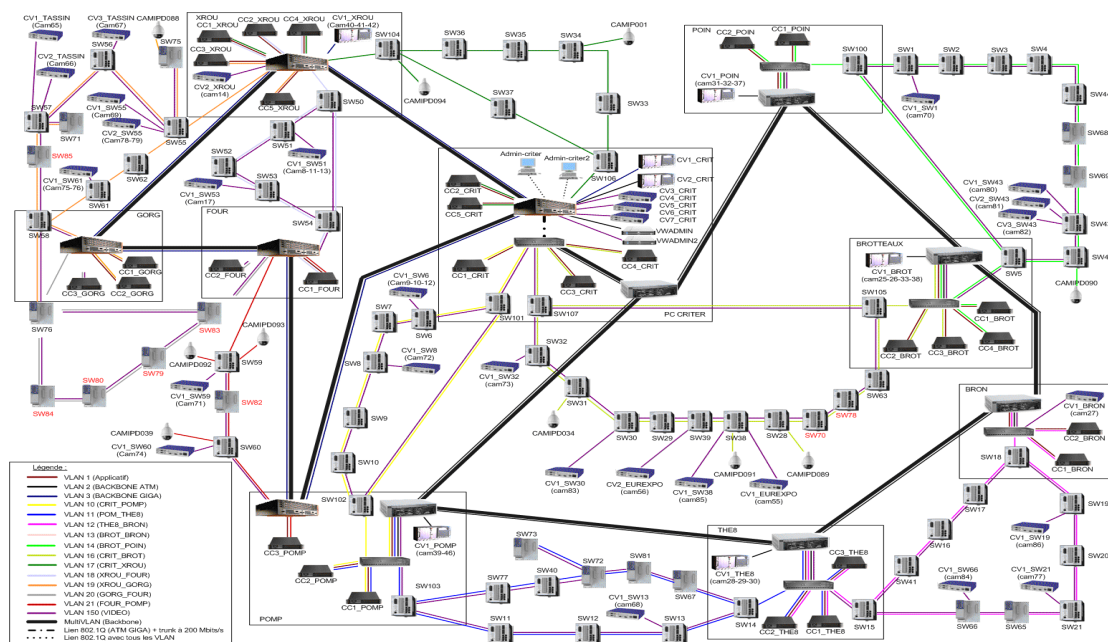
CV1_TASSIN (Cam65)
CV3_TASSIN (Cam67)
CAMIPD088
SW56
SW75
CV2_TASSIN (Cam66)
SW57
SW71
CV1_SW55 (Cam69)
CV2_SW55 (Cam78-79)
SW55
SW85
CV1_SW61 (Cam75-76)
SW62
SW61
XROU
CC1_XROU
CC2_XROU
CC4_XROU
CV1_XROU (Cam40-41-42)
CC3_XROU
CV2_XROU (cam14)
CC5_XROU
SW104
SW50
CAMIPD094
SW36
SW35
SW34
CAMIPD001
SW37
SW33
SW52
SW51
CV1_SW51 (Cam8-11-13)
SW53
CV1_SW53 (Cam17)
FOUR
SW54
GORG
SW58
CC1_GORG
CC3_GORG
CC2_GORG
CC2_FOUR
CC1_FOUR
Admin-criter
Admin-criter2
SW106
CV1_CRIT
CV2_CRIT
CV3_CRIT
CV4_CRIT
CV5_CRIT
CV6_CRIT
CV7_CRIT
CC2_CRIT
CC5_CRIT
VWADMIN
VWADMIN2
CC4_CRIT
CC1_CRIT
CC3_CRIT
PC CRITER
POIN
CC2_POIN
CC1_POIN
CV1_POIN (cam31-32-37)
SW100
SW1
SW2
SW3
SW4
CV1_SW1 (cam70)
SW44
SW68
SW69
CV1_SW43 (cam80)
CV2_SW43 (cam81)
CV3_SW43 (cam82)
SW43
SW5
SW4
CAMIPD090
BROTTEAUX
CV1_BROT (cam25-26-33-38)
SW105
CC1_BROT
CC2_BROT
CC3_BROT
CC4_BROT
SW76
SW83
CAMIPD093
CAMIPD092
SW59
SW80
SW79
CV1_SW59 (Cam71)
SW82
SW84
CAMIPD039
CV1_SW60 (Cam74)
SW60
CV1_SW6 (Cam9-10-12)
SW7
SW6
SW101
SW107
CV1_SW8 (Cam72)
SW8
SW9
SW10
SW32
CV1_SW32 (cam73)
SW31
CAMIPD034
SW30
SW29
SW39
SW38
SW28
SW70
SW78
SW63
CAMIPD091
CAMIPD089
CV1_SW30 (cam83)
CV2_EUREXPO (cam56)
CV1_SW38 (cam85)
CV1_EUREXPO (cam55)
BRON
CV1_BRON (cam27)
CC2_BRON
CC1_BRON
SW18
SW17
SW19
SW16
CV1_SW19 (cam86)
SW20
SW41
CV1_SW66 (cam84)
CV1_SW21 (cam77)
SW15
SW66
SW65
SW21
Légende :
VLAN 1 (Applicatif)
VLAN 2 (BACKBONE ATM)
VLAN 3 (BACKBONE GIGA)
VLAN 10 (CRIT_POMP)
VLAN 11 (POM_THE8)
VLAN 12 (THE8_BRON)
VLAN 13 (BROT_BRON)
VLAN 14 (BROT_POIN)
VLAN 16 (CRIT_BROT)
VLAN 17 (CRIT_XROU)
VLAN 18 (XROU_FOUR)
VLAN 19 (XROU_GORG)
VLAN 20 (GORG_FOUR)
VLAN 21 (FOUR_POMP)
VLAN 150 (VIDEO)
MultiVLAN (Backbone)
Lien 802.1Q (ATM GIGA) + trunk à 200 Mbits/s
Lien 802.1Q avec tous les VLAN
SW102
CV1_POMP (cam39-46)
CC3_POMP
CC2_POMP
CC1_POMP
SW103
POMP
SW73
SW72
SW81
SW77
SW40
CV1_SW13 (cam68)
SW67
SW11
SW12
SW13
THE8
CC3_THE8
CV1_THE8 (cam28-29-30)
SW14
CC2_THE8
CC1_THE8